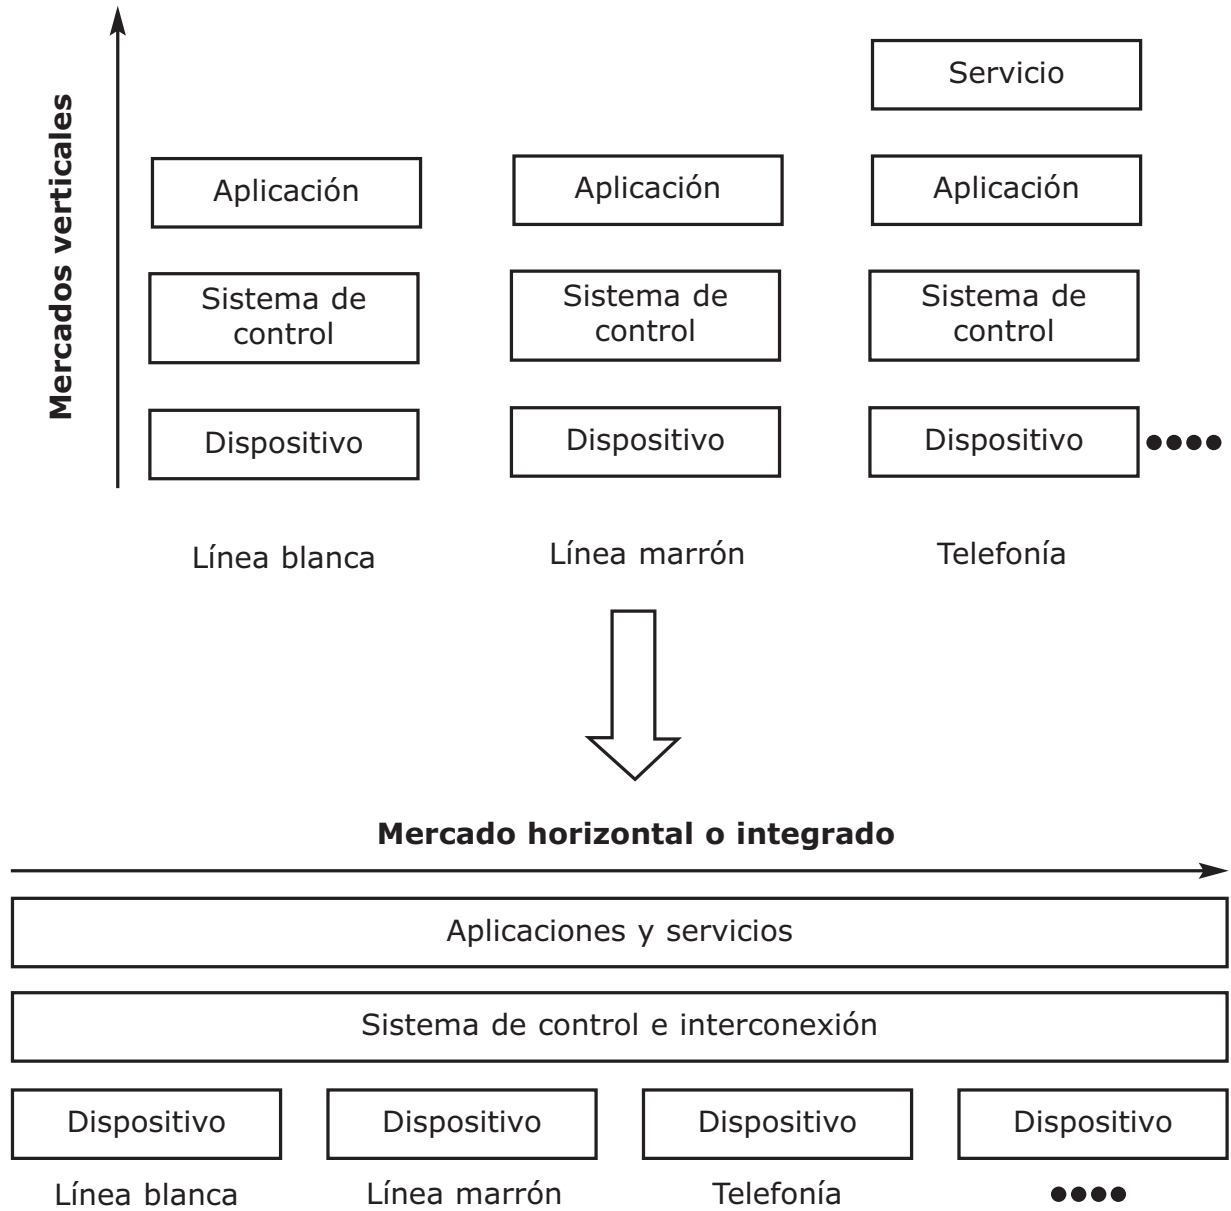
Mercados verticales

Servicio

Aplicación

Aplicación

Aplicación

Sistema de control

Sistema de control

Sistema de control

Dispositivo

Dispositivo

Dispositivo

●●●●

Línea blanca

Línea marrón

Telefonía

Mercado horizontal o integrado

Aplicaciones y servicios

Sistema de control e interconexión

Dispositivo

Dispositivo

Dispositivo

Dispositivo

Línea blanca

Línea marrón

Telefonía

●●●●